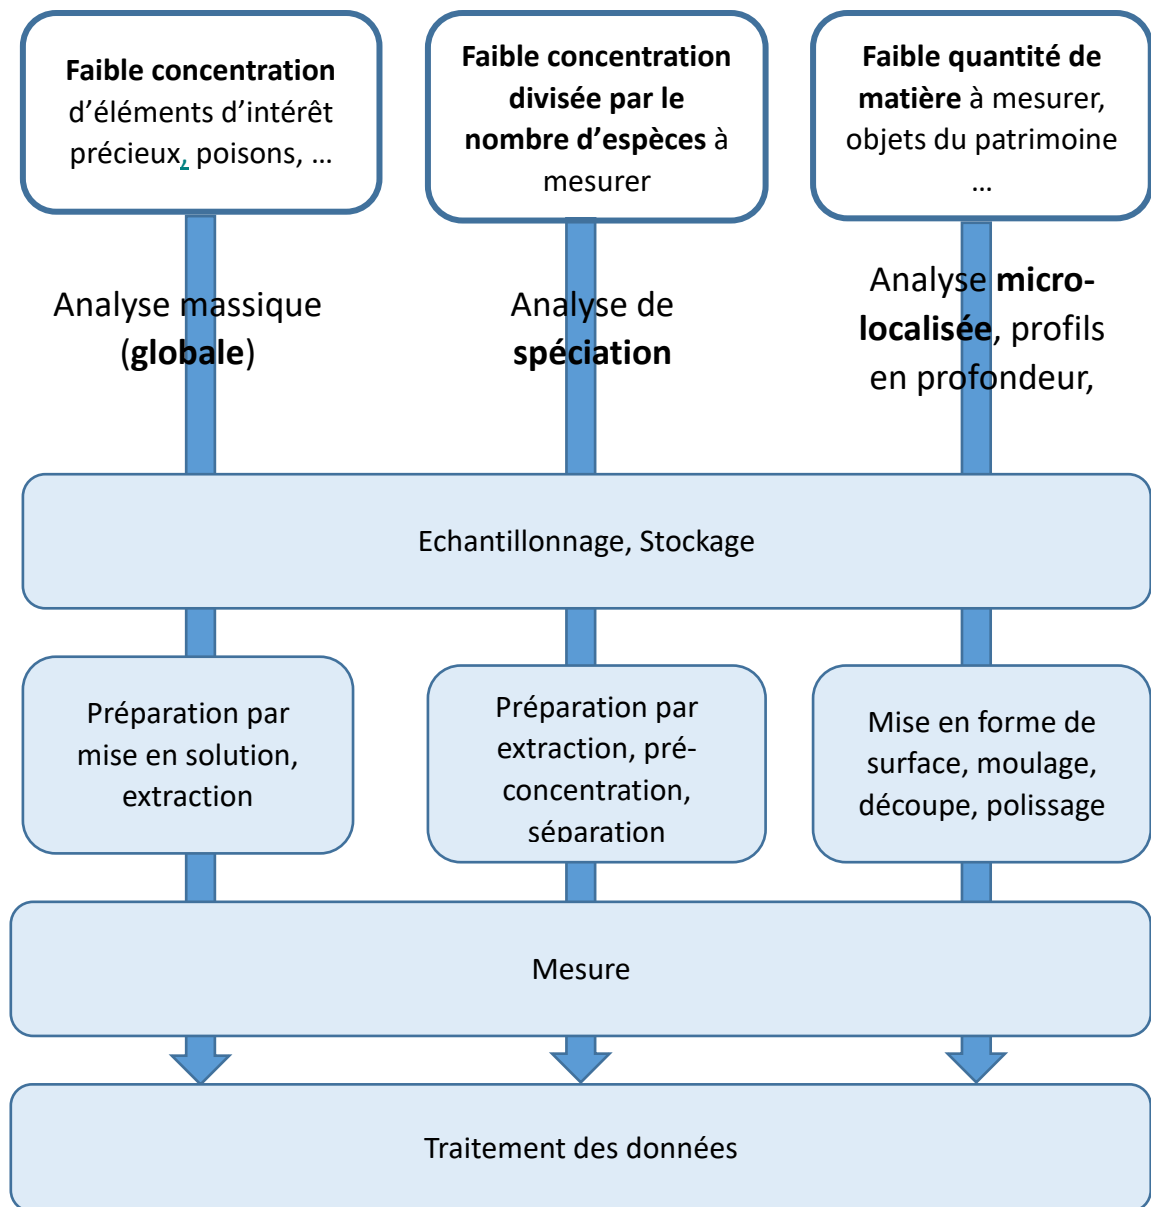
Faible concentration d’éléments d’intérêt précieux, poisons, …

Faible concentration divisée par le nombre d’espèces à mesurer

Faible quantité de matière à mesurer, objets du patrimoine …

Analyse massique (globale)

Analyse de spéciation

Analyse micro-localisée, profils en profondeur,

Echantillonnage, Stockage

Préparation par mise en solution, extraction

Préparation par extraction, pré-concentration, séparation

Mise en forme de surface, moulage, découpe, polissage

Mesure

Traitement des données